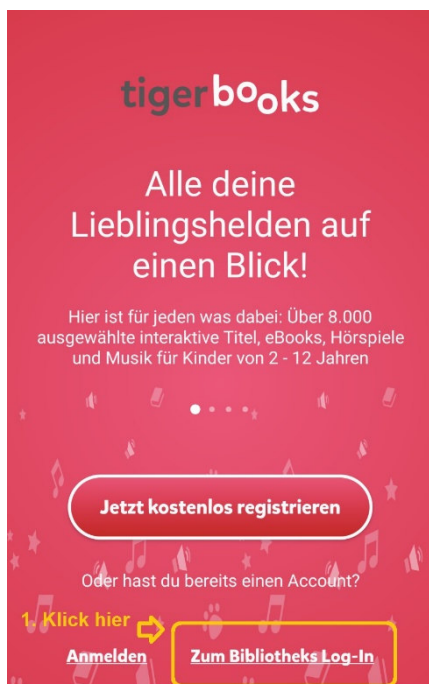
tigerbooks

Alle deine Lieblingshelden auf einen Blick!

Hier ist für jeden was dabei: Über 8.000 ausgewählte interaktive Titel, eBooks, Hörspiele und Musik für Kinder von 2 - 12 Jahren

Jetzt kostenlos registrieren

Oder hast du bereits einen Account?

1. Klick hier

Anmelden

Zum Bibliotheks Log-In